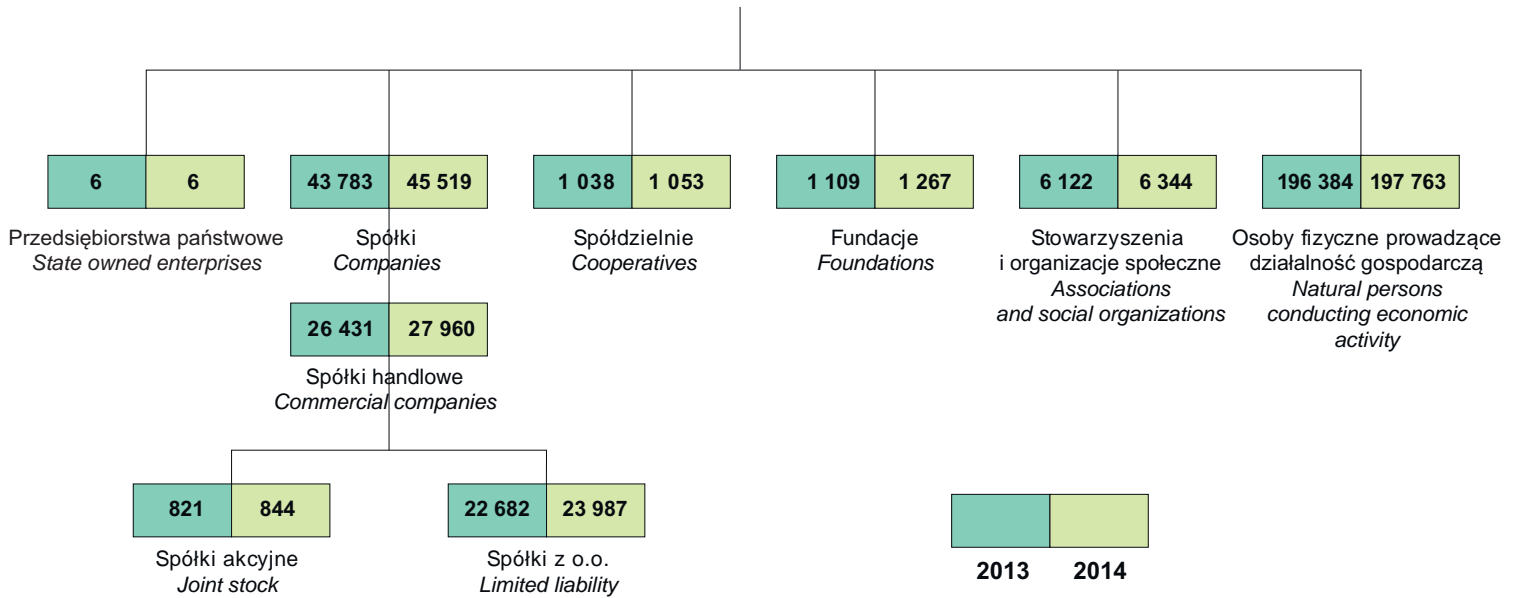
6 6

Przedsiębiorstwa państwowe
*State owned enterprises*

43 783 45 519

Spółki
*Companies*

26 431 27 960

Spółki handlowe
*Commercial companies*

821 844

Spółki akcyjne
*Joint stock*

22 682 23 987

Spółki z o.o.
*Limited liability*

1 038 1 053

Spółdzielnie
*Cooperatives*

1 109 1 267

Fundacje
*Foundations*

6 122 6 344

Stowarzyszenia i organizacje społeczne
*Associations and social organizations*

196 384 197 763

Osoby fizyczne prowadzące działalność gospodarczą
*Natural persons conducting economic activity*

2013 2014